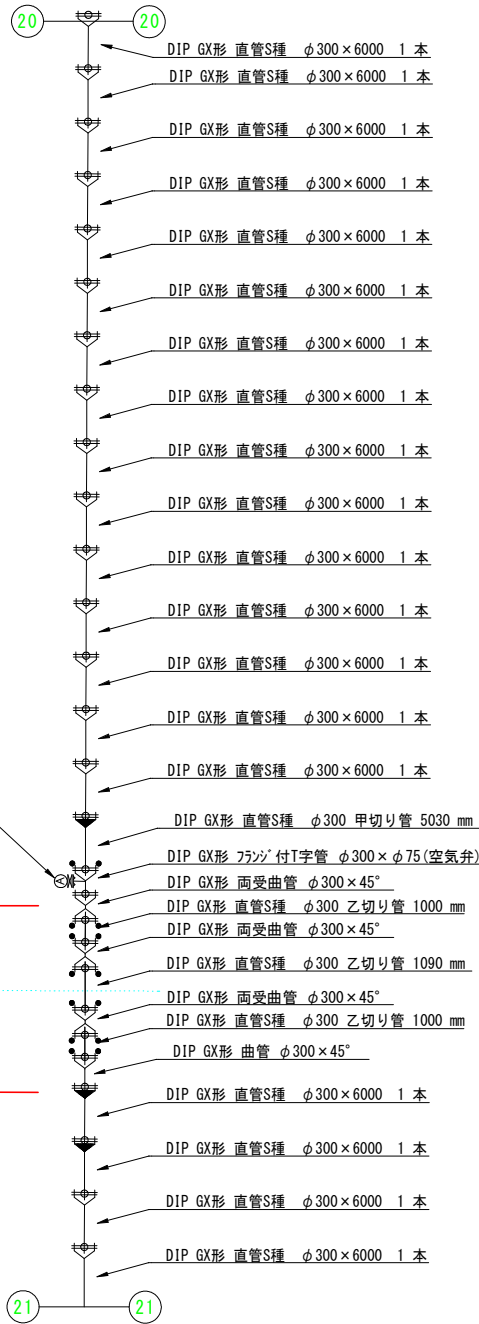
20 20

DIP GX形 直管S種 $\phi 300\times6000$ 1 本

DIP GX形 直管S種 $\phi 300\times6000$ 1 本

DIP GX形 直管S種 $\phi 300\times6000$ 1 本

DIP GX形 直管S種 $\phi 300\times6000$ 1 本

DIP GX形 直管S種 $\phi 300\times6000$ 1 本

DIP GX形 直管S種 $\phi 300\times6000$ 1 本

DIP GX形 直管S種 $\phi 300\times6000$ 1 本

DIP GX形 直管S種 $\phi 300\times6000$ 1 本

DIP GX形 直管S種 $\phi 300\times6000$ 1 本

DIP GX形 直管S種 $\phi 300\times6000$ 1 本

DIP GX形 直管S種 $\phi 300\times6000$ 1 本

DIP GX形 直管S種 $\phi 300\times6000$ 1 本

DIP GX形 直管S種 $\phi 300\times6000$ 1 本

DIP GX形 直管S種 $\phi 300\times6000$ 1 本

DIP GX形 直管S種 $\phi 300\times6000$ 1 本

DIP GX形 直管S種 $\phi 300$ 甲切り管 5030 mm

DIP GX形 ﾌﾗﾝｼﾞ付T字管 $\phi 300\times\phi 75$(空気弁)

DIP GX形 両受曲管 $\phi 300\times45°$

DIP GX形 直管S種 $\phi 300$ 乙切り管 1000 mm

DIP GX形 両受曲管 $\phi 300\times45°$

DIP GX形 直管S種 $\phi 300$ 乙切り管 1090 mm

DIP GX形 両受曲管 $\phi 300\times45°$

DIP GX形 直管S種 $\phi 300$ 乙切り管 1000 mm

DIP GX形 曲管 $\phi 300\times45°$

DIP GX形 直管S種 $\phi 300\times6000$ 1 本

DIP GX形 直管S種 $\phi 300\times6000$ 1 本

DIP GX形 直管S種 $\phi 300\times6000$ 1 本

DIP GX形 直管S種 $\phi 300\times6000$ 1 本

21 21